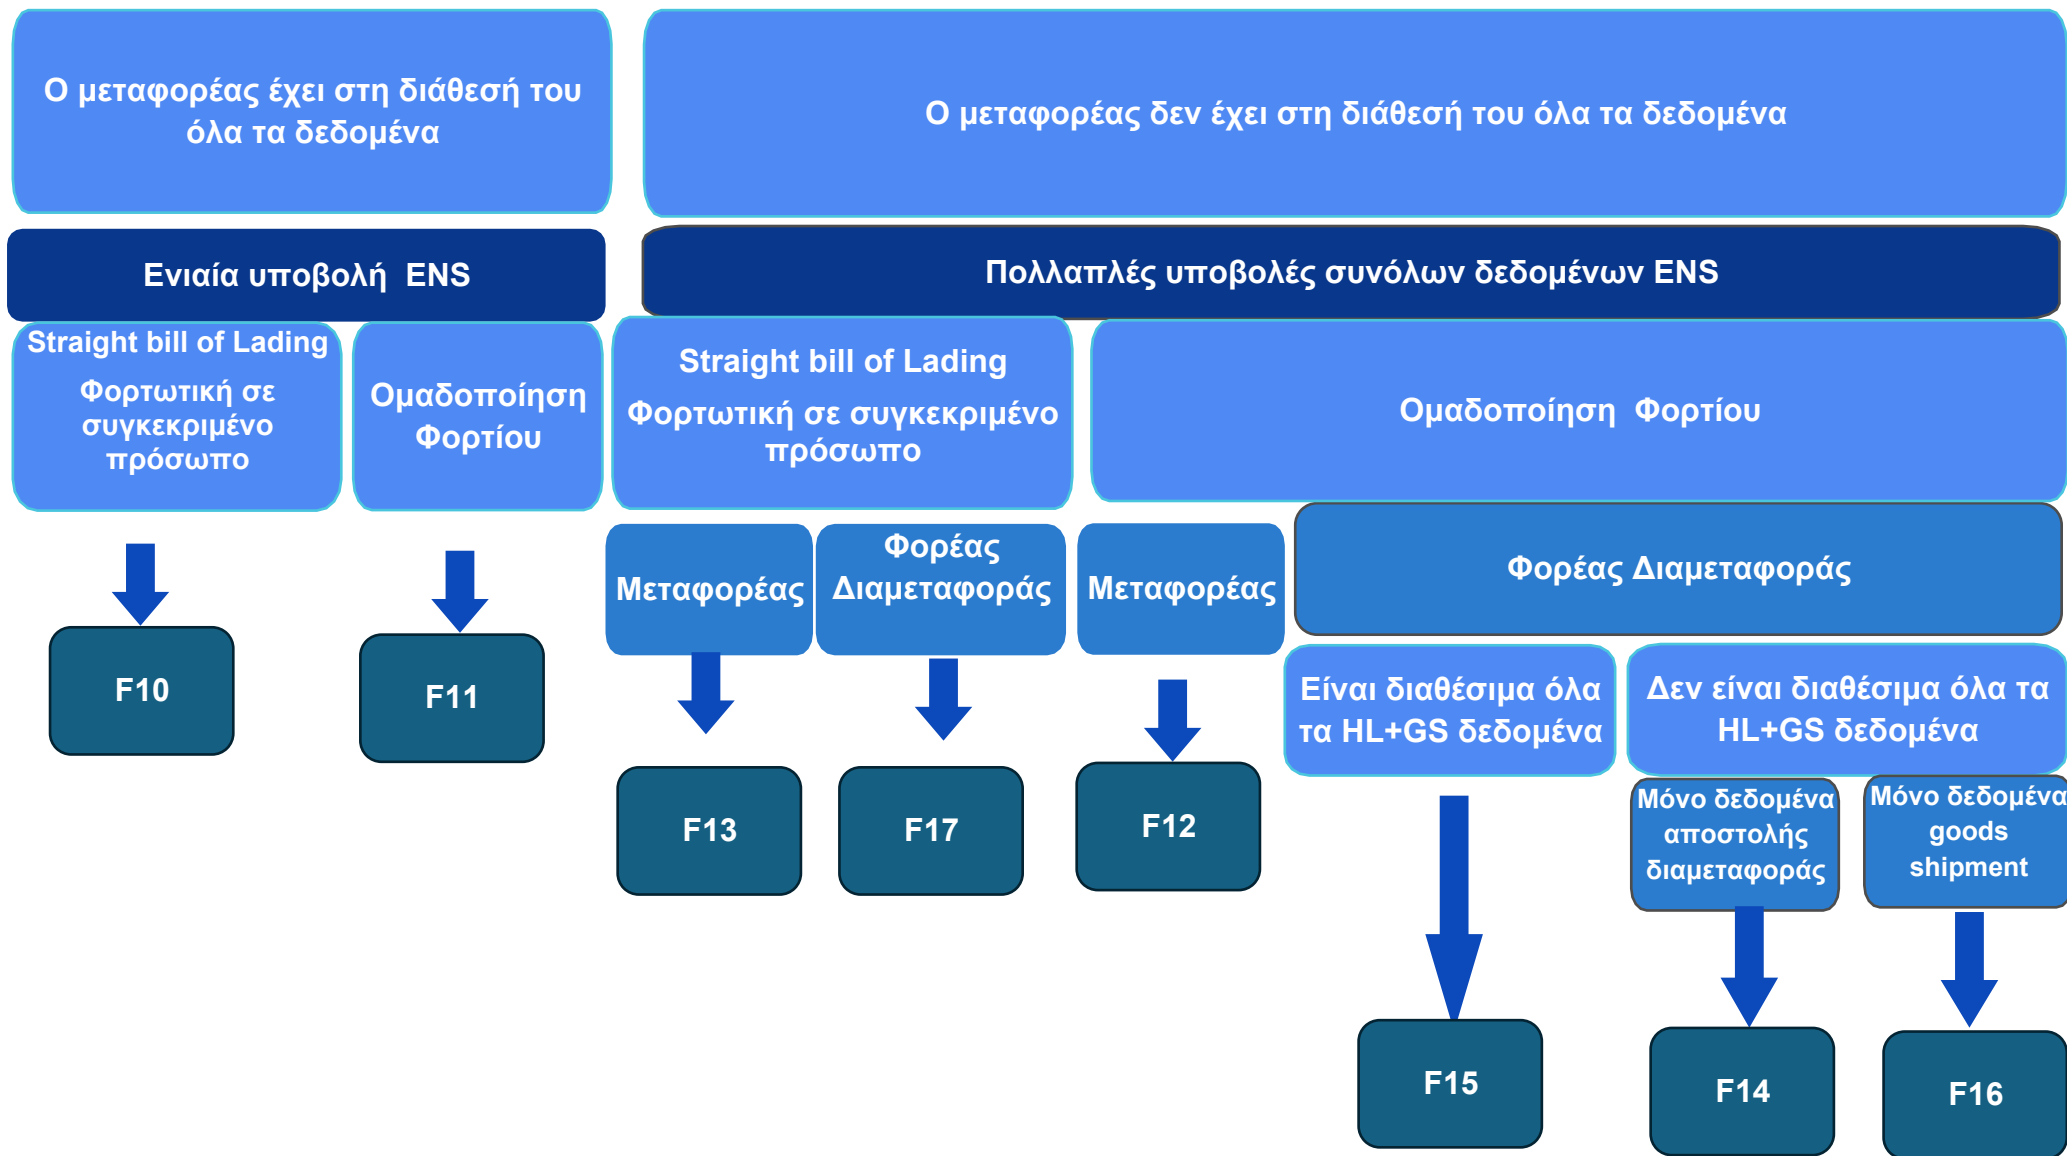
Ο μεταφορέας έχει στη διάθεσή του όλα τα δεδομένα

Ο μεταφορέας δεν έχει στη διάθεσή του όλα τα δεδομένα

Ενιαία υποβολή ENS

Πολλαπλές υποβολές συνόλων δεδομένων ENS

Straight bill of Lading
Φορτωτική σε συγκεκριμένο πρόσωπο

Ομαδοποίηση Φορτίου

Straight bill of Lading
Φορτωτική σε συγκεκριμένο πρόσωπο

Ομαδοποίηση Φορτίου

Μεταφορέας

Φορέας Διαμεταφοράς

Μεταφορέας

Φορέας Διαμεταφοράς

Είναι διαθέσιμα όλα τα HL+GS δεδομένα

Δεν είναι διαθέσιμα όλα τα HL+GS δεδομένα

Μόνο δεδομένα αποστολής διαμεταφοράς

Μόνο δεδομένα goods shipment

F10

F11

F13

F17

F12

F15

F14

F16